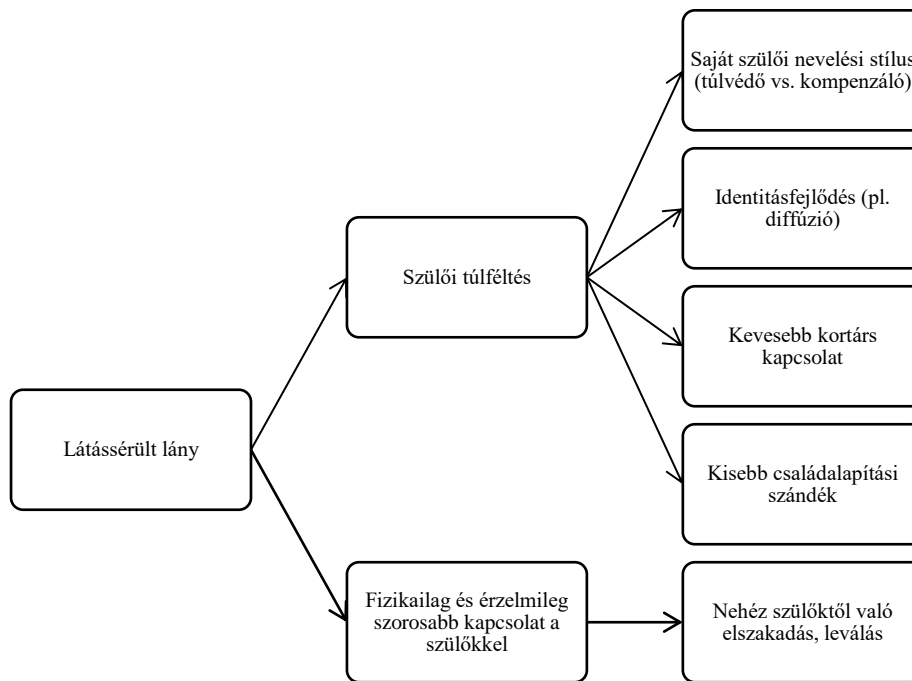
Látássérült lány

Szülői túlféltés

Saját szülői nevelési stílus (túlvédő vs. kompenzáló)

Identitásfejlődés (pl. diffúzió)

Kevesebb kortárs kapcsolat

Kisebb családalapítási szándék

Fizikailag és érzelmileg szorosabb kapcsolat a szülőkkel

Nehéz szülőktől való elszakadás, leválás